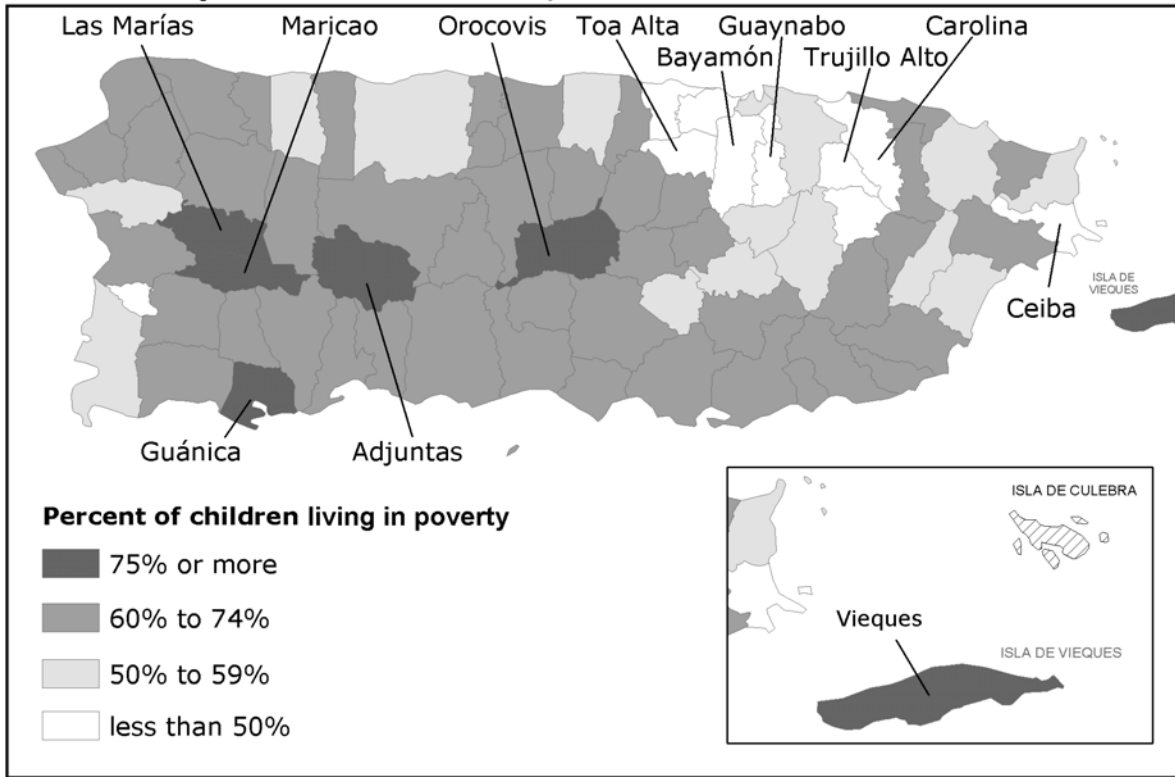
Las Marías
Maricao
Orocovis
Toa Alta
Guaynabo
Carolina
Bayamón
Trujillo Alto
ISLA DE VIEQUES
Ceiba
Guánica
Adjuntas

Percent of children living in poverty
75% or more
60% to 74%
50% to 59%
less than 50%

ISLA DE CULEBRA
Vieques
ISLA DE VIEQUES